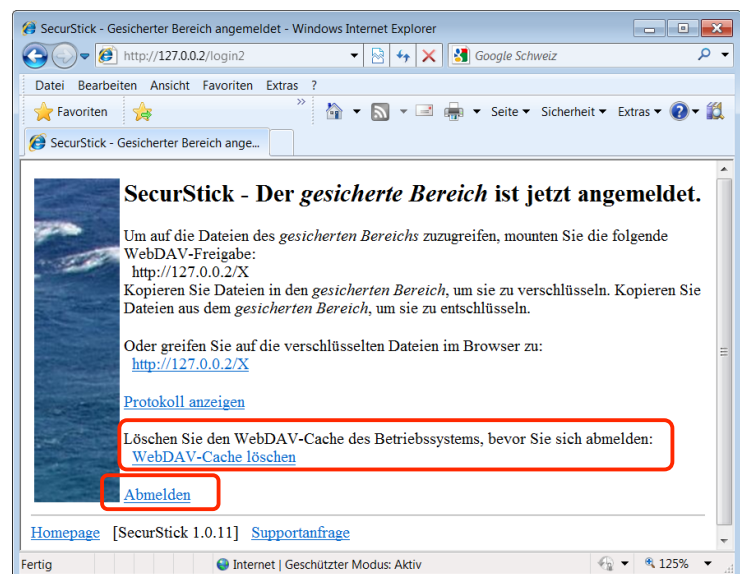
SecurStick - Gesicherter Bereich angemeldet - Windows Internet Explorer

http://127.0.0.2/login2

Google Schweiz

Datei Bearbeiten Ansicht Favoriten Extras ?

Favoriten

Seite ▾ Sicherheit ▾ Extras ▾

SecurStick - Gesicherter Bereich ange...

SecurStick - Der *gesicherte Bereich* ist jetzt angemeldet.

Um auf die Dateien des *gesicherten Bereichs* zuzugreifen, mounten Sie die folgende WebDAV-Freigabe:
http://127.0.0.2/X
Kopieren Sie Dateien in den *gesicherten Bereich*, um sie zu verschlüsseln. Kopieren Sie Dateien aus dem *gesicherten Bereich*, um sie zu entschlüsseln.

Oder greifen Sie auf die verschlüsselten Dateien im Browser zu:
http://127.0.0.2/X

Protokoll anzeigen

Löschen Sie den WebDAV-Cache des Betriebssystems, bevor Sie sich abmelden:
WebDAV-Cache löschen

Abmelden

Homepage [SecurStick 1.0.11] Supportanfrage

Fertig

Internet | Geschützter Modus: Aktiv

125%